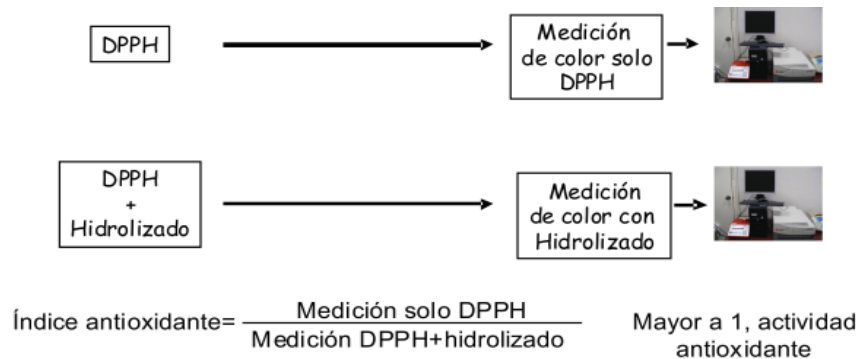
DPPH

Medición de color solo DPPH

DPPH + Hidrolizado

Medición de color con Hidrolizado

Índice antioxidante= $\frac{\text{Medición solo DPPH}}{\text{Medición DPPH+hidrolizado}}$

Mayor a 1, actividad antioxidante